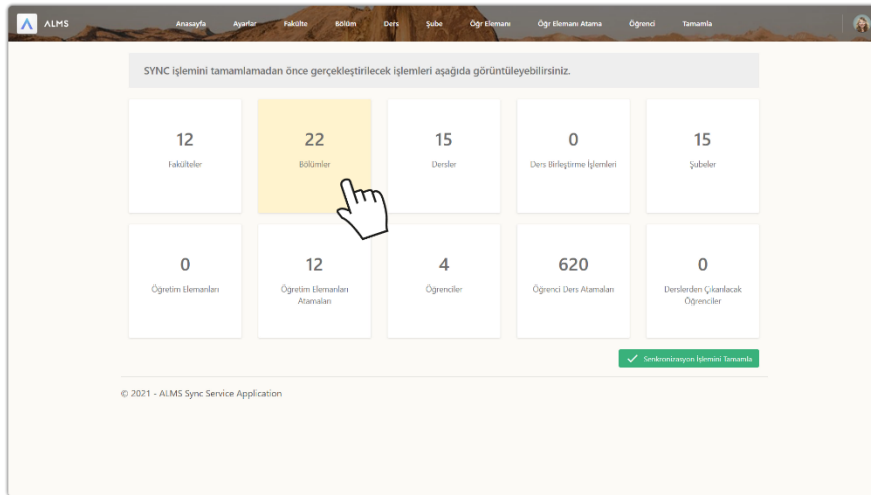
ALMS Anasayfa Ayarlar Fakülte Bölüm Ders Şube Öğr Elemanı Öğr Elemanı Atama Öğrenci Tamamla

SYNC işlemini tamamlamadan önce gerçekleştirilecek işlemleri aşağıda görüntüleyebilirsiniz.

12
Fakülteler

22
Bölümler

15
Dersler

0
Ders Birleştirme İşlemleri

15
Şubeler

0
Öğretim Elemanları

12
Öğretim Elemanları Atamaları

4
Öğrenciler

620
Öğrenci Ders Atamaları

0
Derslerden Çıkarılacak Öğrenciler

Senkronizasyon İşlemini Tamamla

© 2021 - ALMS Sync Service Application